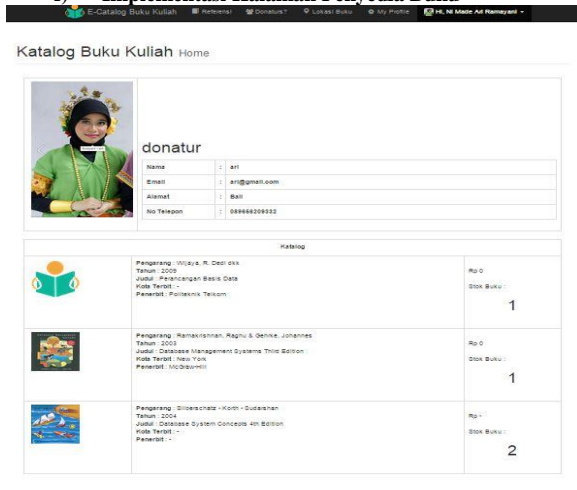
E-Catalog Buku Kuliah Referensi Donatur? Lokasi Buku My Profile Hi, Ni Made Ari Ramayani

Katalog Buku Kuliah Home

donatur

| Nama | : | ari |
|---|---|---|
| Email | : | ari@gmail.com |
| Alamat | : | Bali |
| No Telepon | : | 089666209332 |

| Katalog | | |
|---|---|---|
| | Pengarang : Wijaya, R. Dedi dkk<br>Tahun : 2009<br>Judul : Perancangan Basis Data<br>Kota Terbit : -<br>Penerbit : Politeknik Telkom | Rp 0<br>Stok Buku :<br>1 |
| | Pengarang : Ramakrishnan, Raghu & Gehrke, Johannes<br>Tahun : 2003<br>Judul : Database Management Systems Third Edition<br>Kota Terbit : New York<br>Penerbit : McGraw-Hill | Rp 0<br>Stok Buku :<br>1 |
| | Pengarang : Silberschatz - Korth - Sudarshan<br>Tahun : 2004<br>Judul : Database System Concepts 4th Edition<br>Kota Terbit : -<br>Penerbit : - | Rp -<br>Stok Buku :<br>2 |